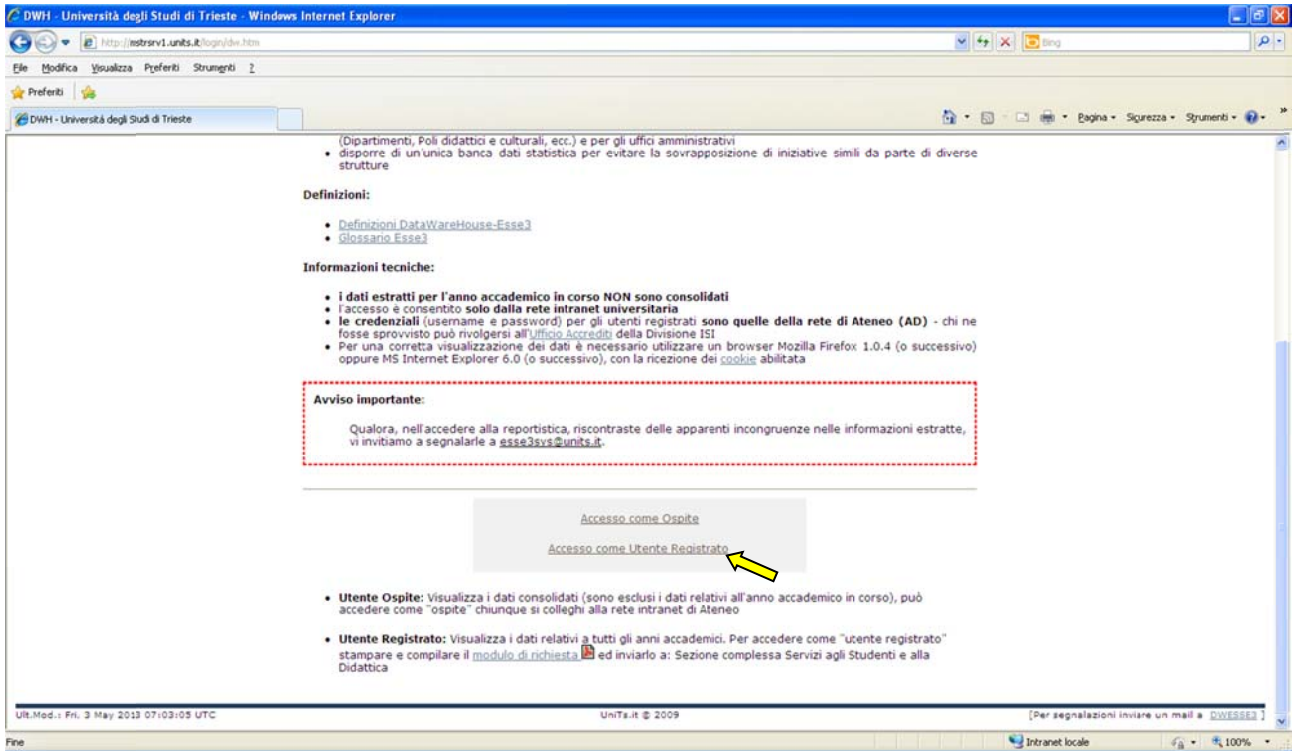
DWH - Università degli Studi di Trieste - Windows Internet Explorer

http://mstrsrv1.units.it/login/dw.htm

Bing

File Modifica Visualizza Preferiti Strumenti ?

Preferiti

DWH - Università degli Studi di Trieste

Pagina • Sicurezza • Strumenti •

(Dipartimenti, Poli didattici e culturali, ecc.) e per gli uffici amministrativi
• disporre di un'unica banca dati statistica per evitare la sovrapposizione di iniziative simili da parte di diverse strutture

Definizioni:

• Definizioni DataWareHouse-Esse3
• Glossario Esse3

Informazioni tecniche:

• i dati estratti per l'anno accademico in corso NON sono consolidati
• l'accesso è consentito solo dalla rete intranet universitaria
• le credenziali (username e password) per gli utenti registrati sono quelle della rete di Ateneo (AD) - chi ne fosse sprovvisto può rivolgersi all'Ufficio Accrediti della Divisione ISI
• Per una corretta visualizzazione dei dati è necessario utilizzare un browser Mozilla Firefox 1.0.4 (o successivo) oppure MS Internet Explorer 6.0 (o successivo), con la ricezione dei cookie abilitata

Avviso importante:

Qualora, nell'accedere alla reportistica, riscontraste delle apparenti incongruenze nelle informazioni estratte, vi invitiamo a segnalarle a esse3sys@units.it.

Accesso come Ospite

Accesso come Utente Registrato

• Utente Ospite: Visualizza i dati consolidati (sono esclusi i dati relativi all'anno accademico in corso), può accedere come "ospite" chiunque si colleghi alla rete intranet di Ateneo

• Utente Registrato: Visualizza i dati relativi a tutti gli anni accademici. Per accedere come "utente registrato" stampare e compilare il modulo di richiesta ed inviarlo a: Sezione complessa Servizi agli Studenti e alla Didattica

Ult.Mod.: Fri, 3 May 2013 07:03:05 UTC

UniTs.it © 2009

[Per segnalazioni inviare un mail a DWESSE3 ]

Fine

Intranet locale

100%